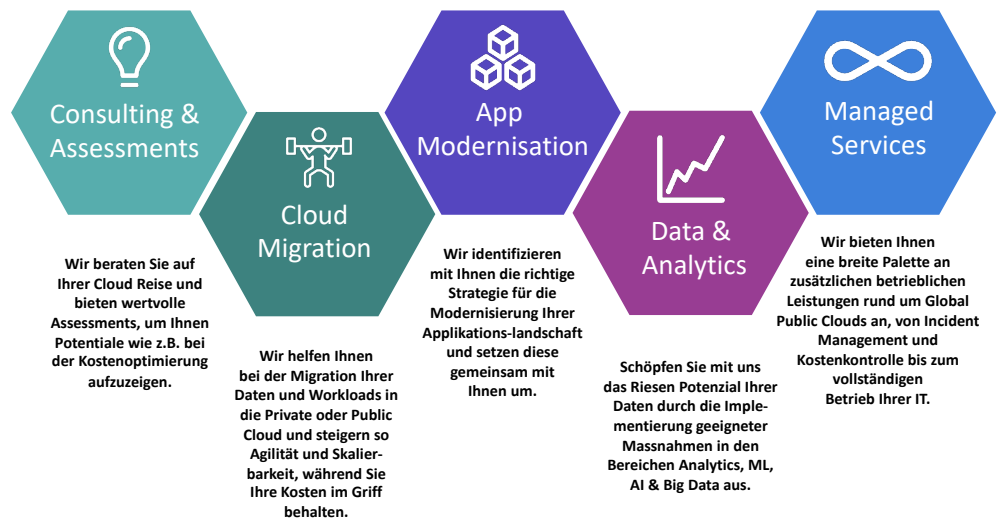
Consulting & Assessments

Wir beraten Sie auf Ihrer Cloud Reise und bieten wertvolle Assessments, um Ihnen Potentiale wie z.B. bei der Kostenoptimierung aufzuzeigen.

Cloud Migration

Wir helfen Ihnen bei der Migration Ihrer Daten und Workloads in die Private oder Public Cloud und steigern so Agilität und Skalierbarkeit, während Sie Ihre Kosten im Griff behalten.

App Modernisation

Wir identifizieren mit Ihnen die richtige Strategie für die Modernisierung Ihrer Applikations-landschaft und setzen diese gemeinsam mit Ihnen um.

Data & Analytics

Schöpfen Sie mit uns das Riesen Potenzial Ihrer Daten durch die Implementierung geeigneter Massnahmen in den Bereichen Analytics, ML, AI & Big Data aus.

Managed Services

Wir bieten Ihnen eine breite Palette an zusätzlichen betrieblichen Leistungen rund um Global Public Clouds an, von Incident Management und Kostenkontrolle bis zum vollständigen Betrieb Ihrer IT.